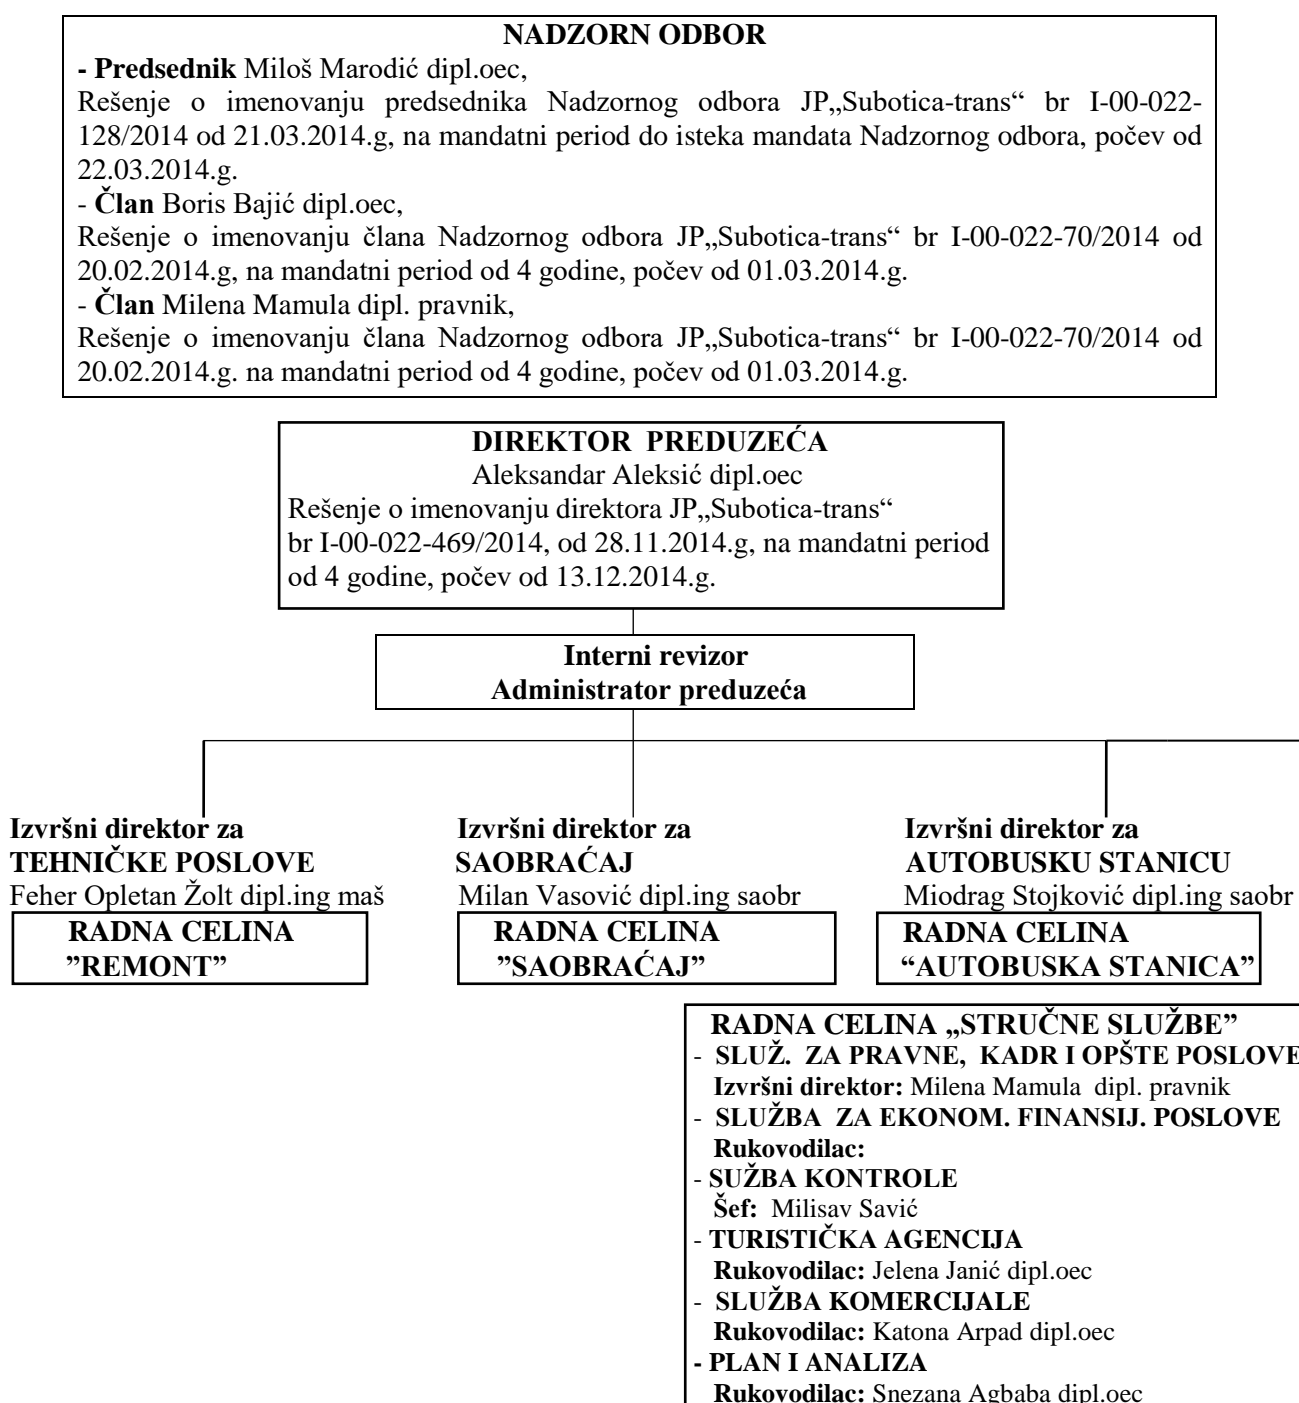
NADZORN ODBOR

- Predsednik Miloš Marodić dipl.oec,
Rešenje o imenovanju predsednika Nadzornog odbora JP„Subotica-trans“ br I-00-022-128/2014 od 21.03.2014.g, na mandatni period do isteka mandata Nadzornog odbora, počev od 22.03.2014.g.
- Član Boris Bajić dipl.oec,
Rešenje o imenovanju člana Nadzornog odbora JP„Subotica-trans“ br I-00-022-70/2014 od 20.02.2014.g, na mandatni period od 4 godine, počev od 01.03.2014.g.
- Član Milena Mamula dipl. pravnik,
Rešenje o imenovanju člana Nadzornog odbora JP„Subotica-trans“ br I-00-022-70/2014 od 20.02.2014.g. na mandatni period od 4 godine, počev od 01.03.2014.g.

DIREKTOR PREDUZEĆA
Aleksandar Aleksić dipl.oec
Rešenje o imenovanju direktora JP„Subotica-trans“ br I-00-022-469/2014, od 28.11.2014.g, na mandatni period od 4 godine, počev od 13.12.2014.g.

Interni revizor
Administrator preduzeća

Izvršni direktor za
TEHNIČKE POSLOVE
Feher Opletan Žolt dipl.ing maš

RADNA CELINA
"REMONT"

Izvršni direktor za
SAOBRAĆAJ
Milan Vasović dipl.ing saobr

RADNA CELINA
"SAOBRAĆAJ"

Izvršni direktor za
AUTOBUSKU STANICU
Miodrag Stojković dipl.ing saobr

RADNA CELINA
“AUTOBUSKA STANICA”

RADNA CELINA „STRUČNE SLUŽBE”
- SLUŽ. ZA PRAVNE, KADR I OPŠTE POSLOVE
Izvršni direktor: Milena Mamula dipl. pravnik
- SLUŽBA ZA EKONOM. FINANSIJ. POSLOVE
Rukovodilac:
- SUŽBA KONTROLE
Šef: Milisav Savić
- TURISTIČKA AGENCIJA
Rukovodilac: Jelena Janić dipl.oec
- SLUŽBA KOMERCIJALE
Rukovodilac: Katona Arpad dipl.oec
- PLAN I ANALIZA
Rukovodilac: Snezana Agbaba dipl.oec